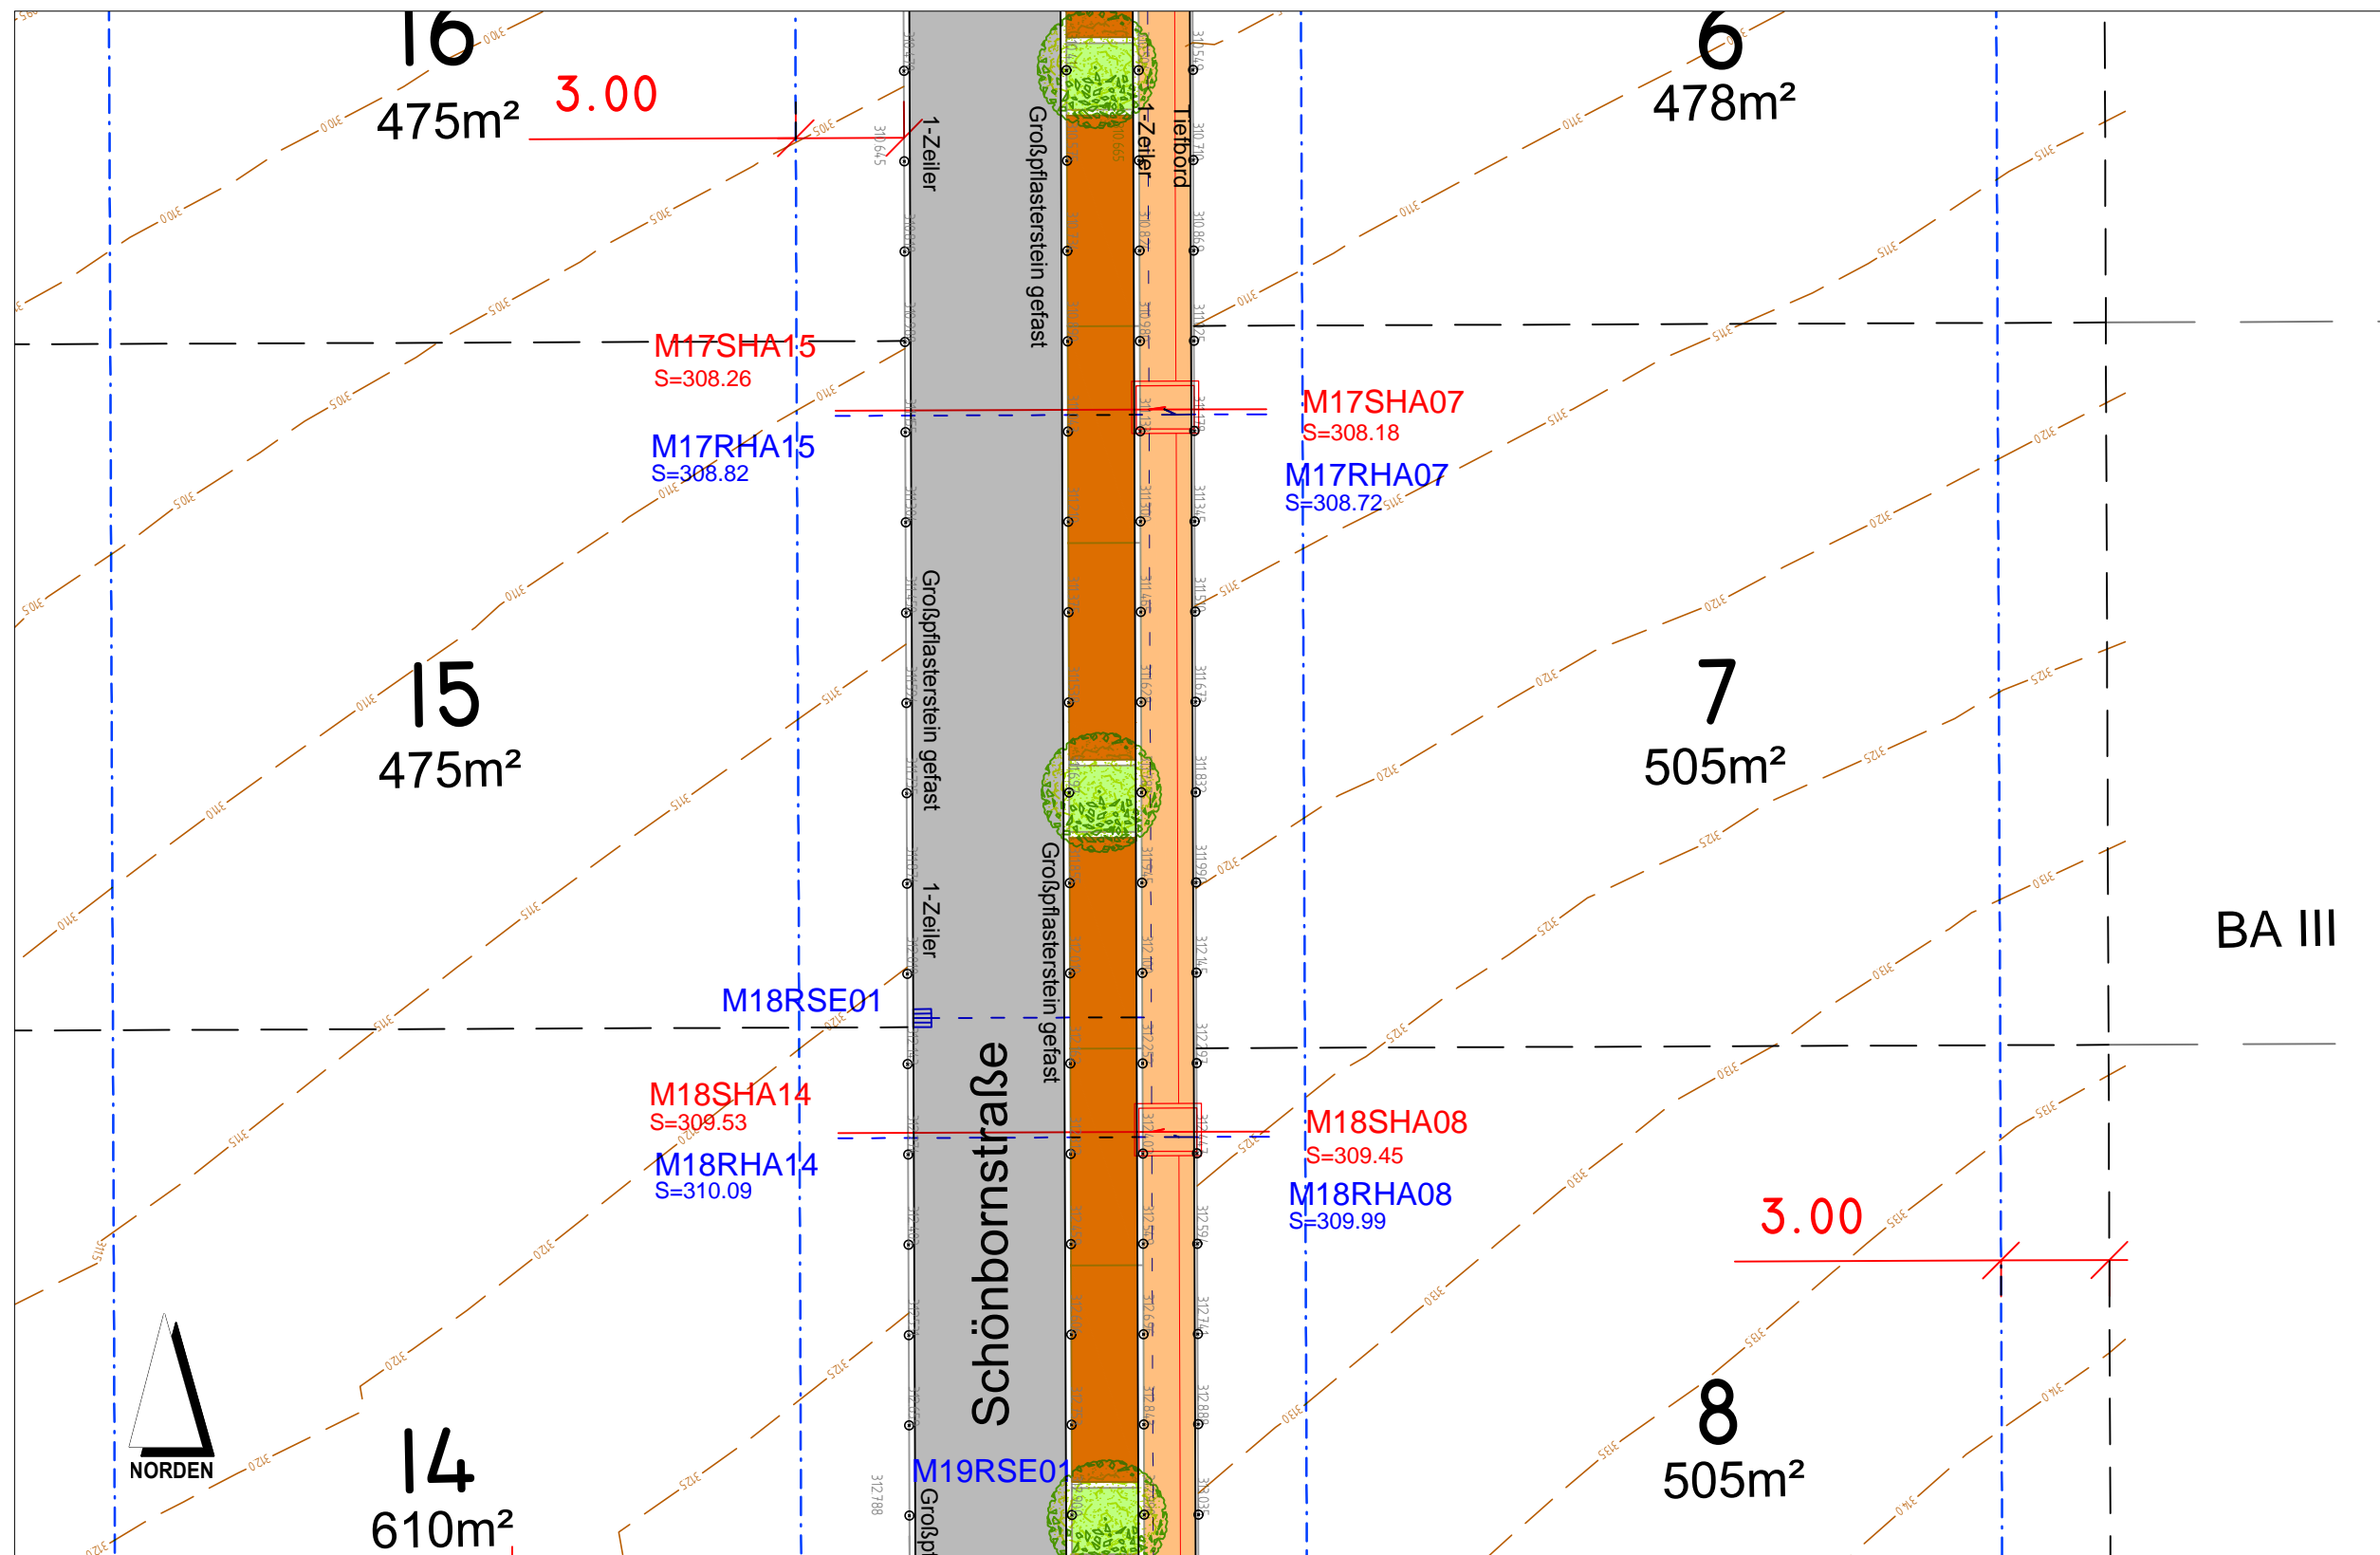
16
475m²
3.00
6
478m²
1-Zeiler
Großpflasterstein gefast
1-Zeiler
Tiefbord
M17SHA15
S=308.26
M17RHA15
S=308.82
M17SHA07
S=308.18
M17RHA07
S=308.72
Großpflasterstein gefast
15
475m²
7
505m²
1-Zeiler
Großpflasterstein gefast
BA III
M18RSE01
M18SHA14
S=309.53
M18RHA14
S=310.09
Schönbornstraße
M18SHA08
S=309.45
M18RHA08
S=309.99
3.00
NORDEN
14
610m²
M19RSE01
Großpf
8
505m²